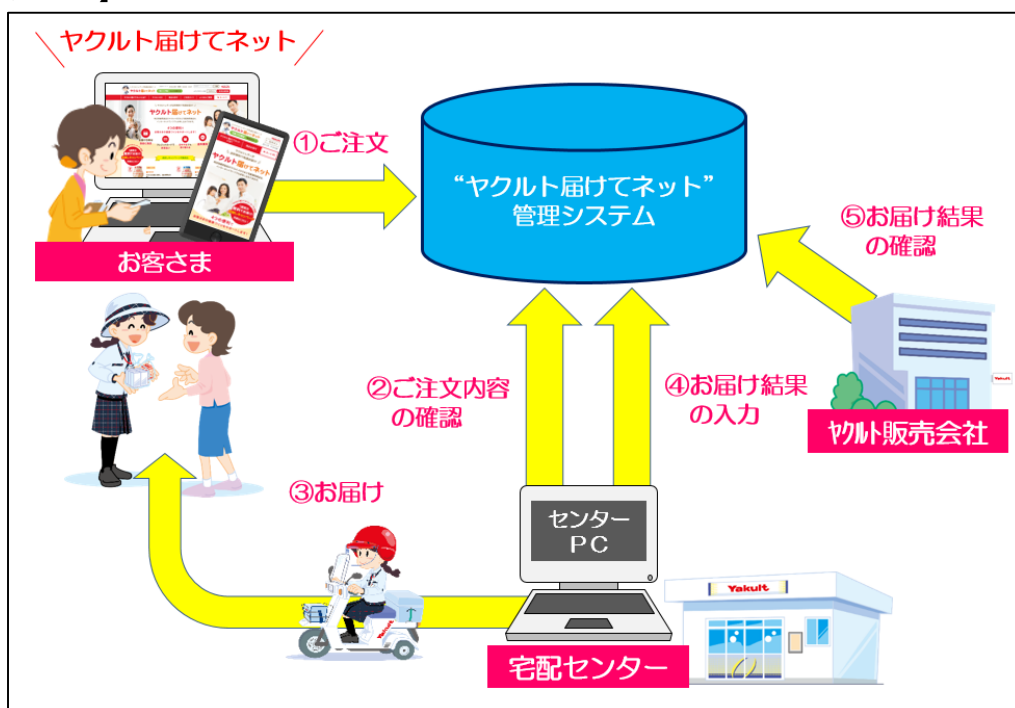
ヤクルト届けてネット

ヤクルト届けてネット

ヤクルト届けてネット

①ご注文

"ヤクルト届けてネット"
管理システム

お客さま

⑤お届け結果
の確認

②ご注文内容
の確認

④お届け結果
の入力

ヤクルト販売会社

③お届け

センター
PC

Yakult

宅配センター